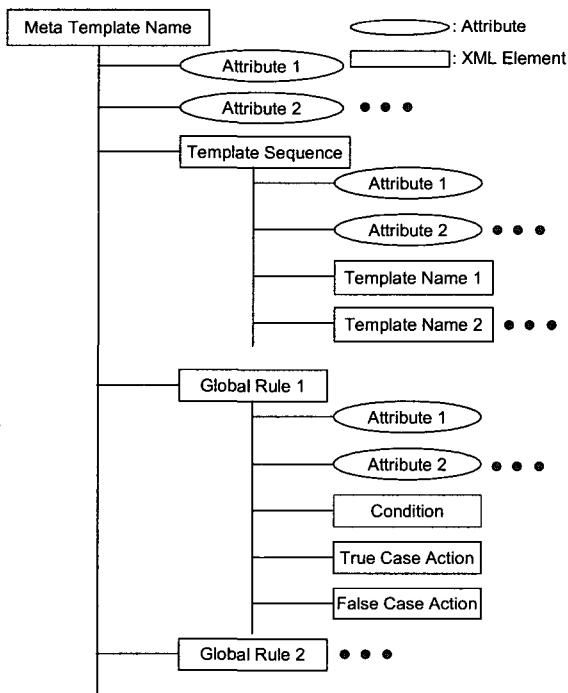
Meta Template Name

: Attribute

: XML Element

Attribute 1

Attribute 2 • • •

Template Sequence

Attribute 1

Attribute 2 • • •

Template Name 1

Template Name 2 • • •

Global Rule 1

Attribute 1

Attribute 2 • • •

Condition

True Case Action

False Case Action

Global Rule 2 • • •